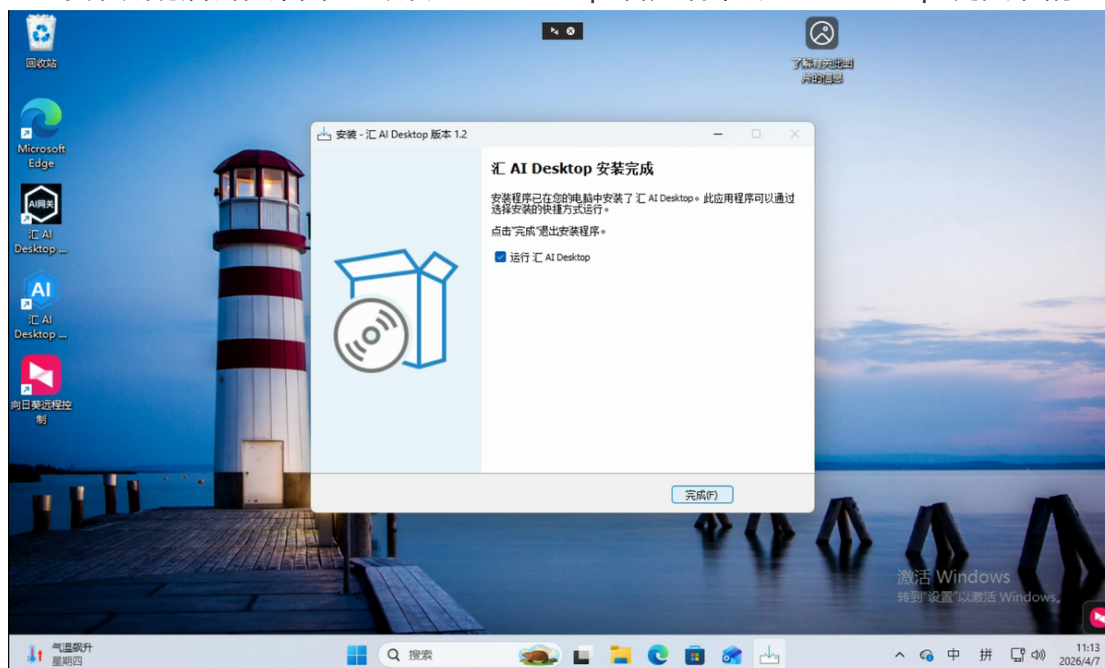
回收站

了解有关此图片的信息

Microsoft Edge

AI网关

汇 AI Desktop ...

AI

汇 AI Desktop ...

向日葵远程控制

安装 - 汇 AI Desktop 版本 1.2

汇 AI Desktop 安装完成

安装程序已在您的电脑中安装了 汇 AI Desktop。此应用程序可以通过选择安装的快捷方式运行。

点击"完成"退出安装程序。

运行 汇 AI Desktop

完成(F)

激活 Windows
转到"设置"以激活 Windows。

气温飙升
星期四

搜索

中 拼

11:13
2026/4/7